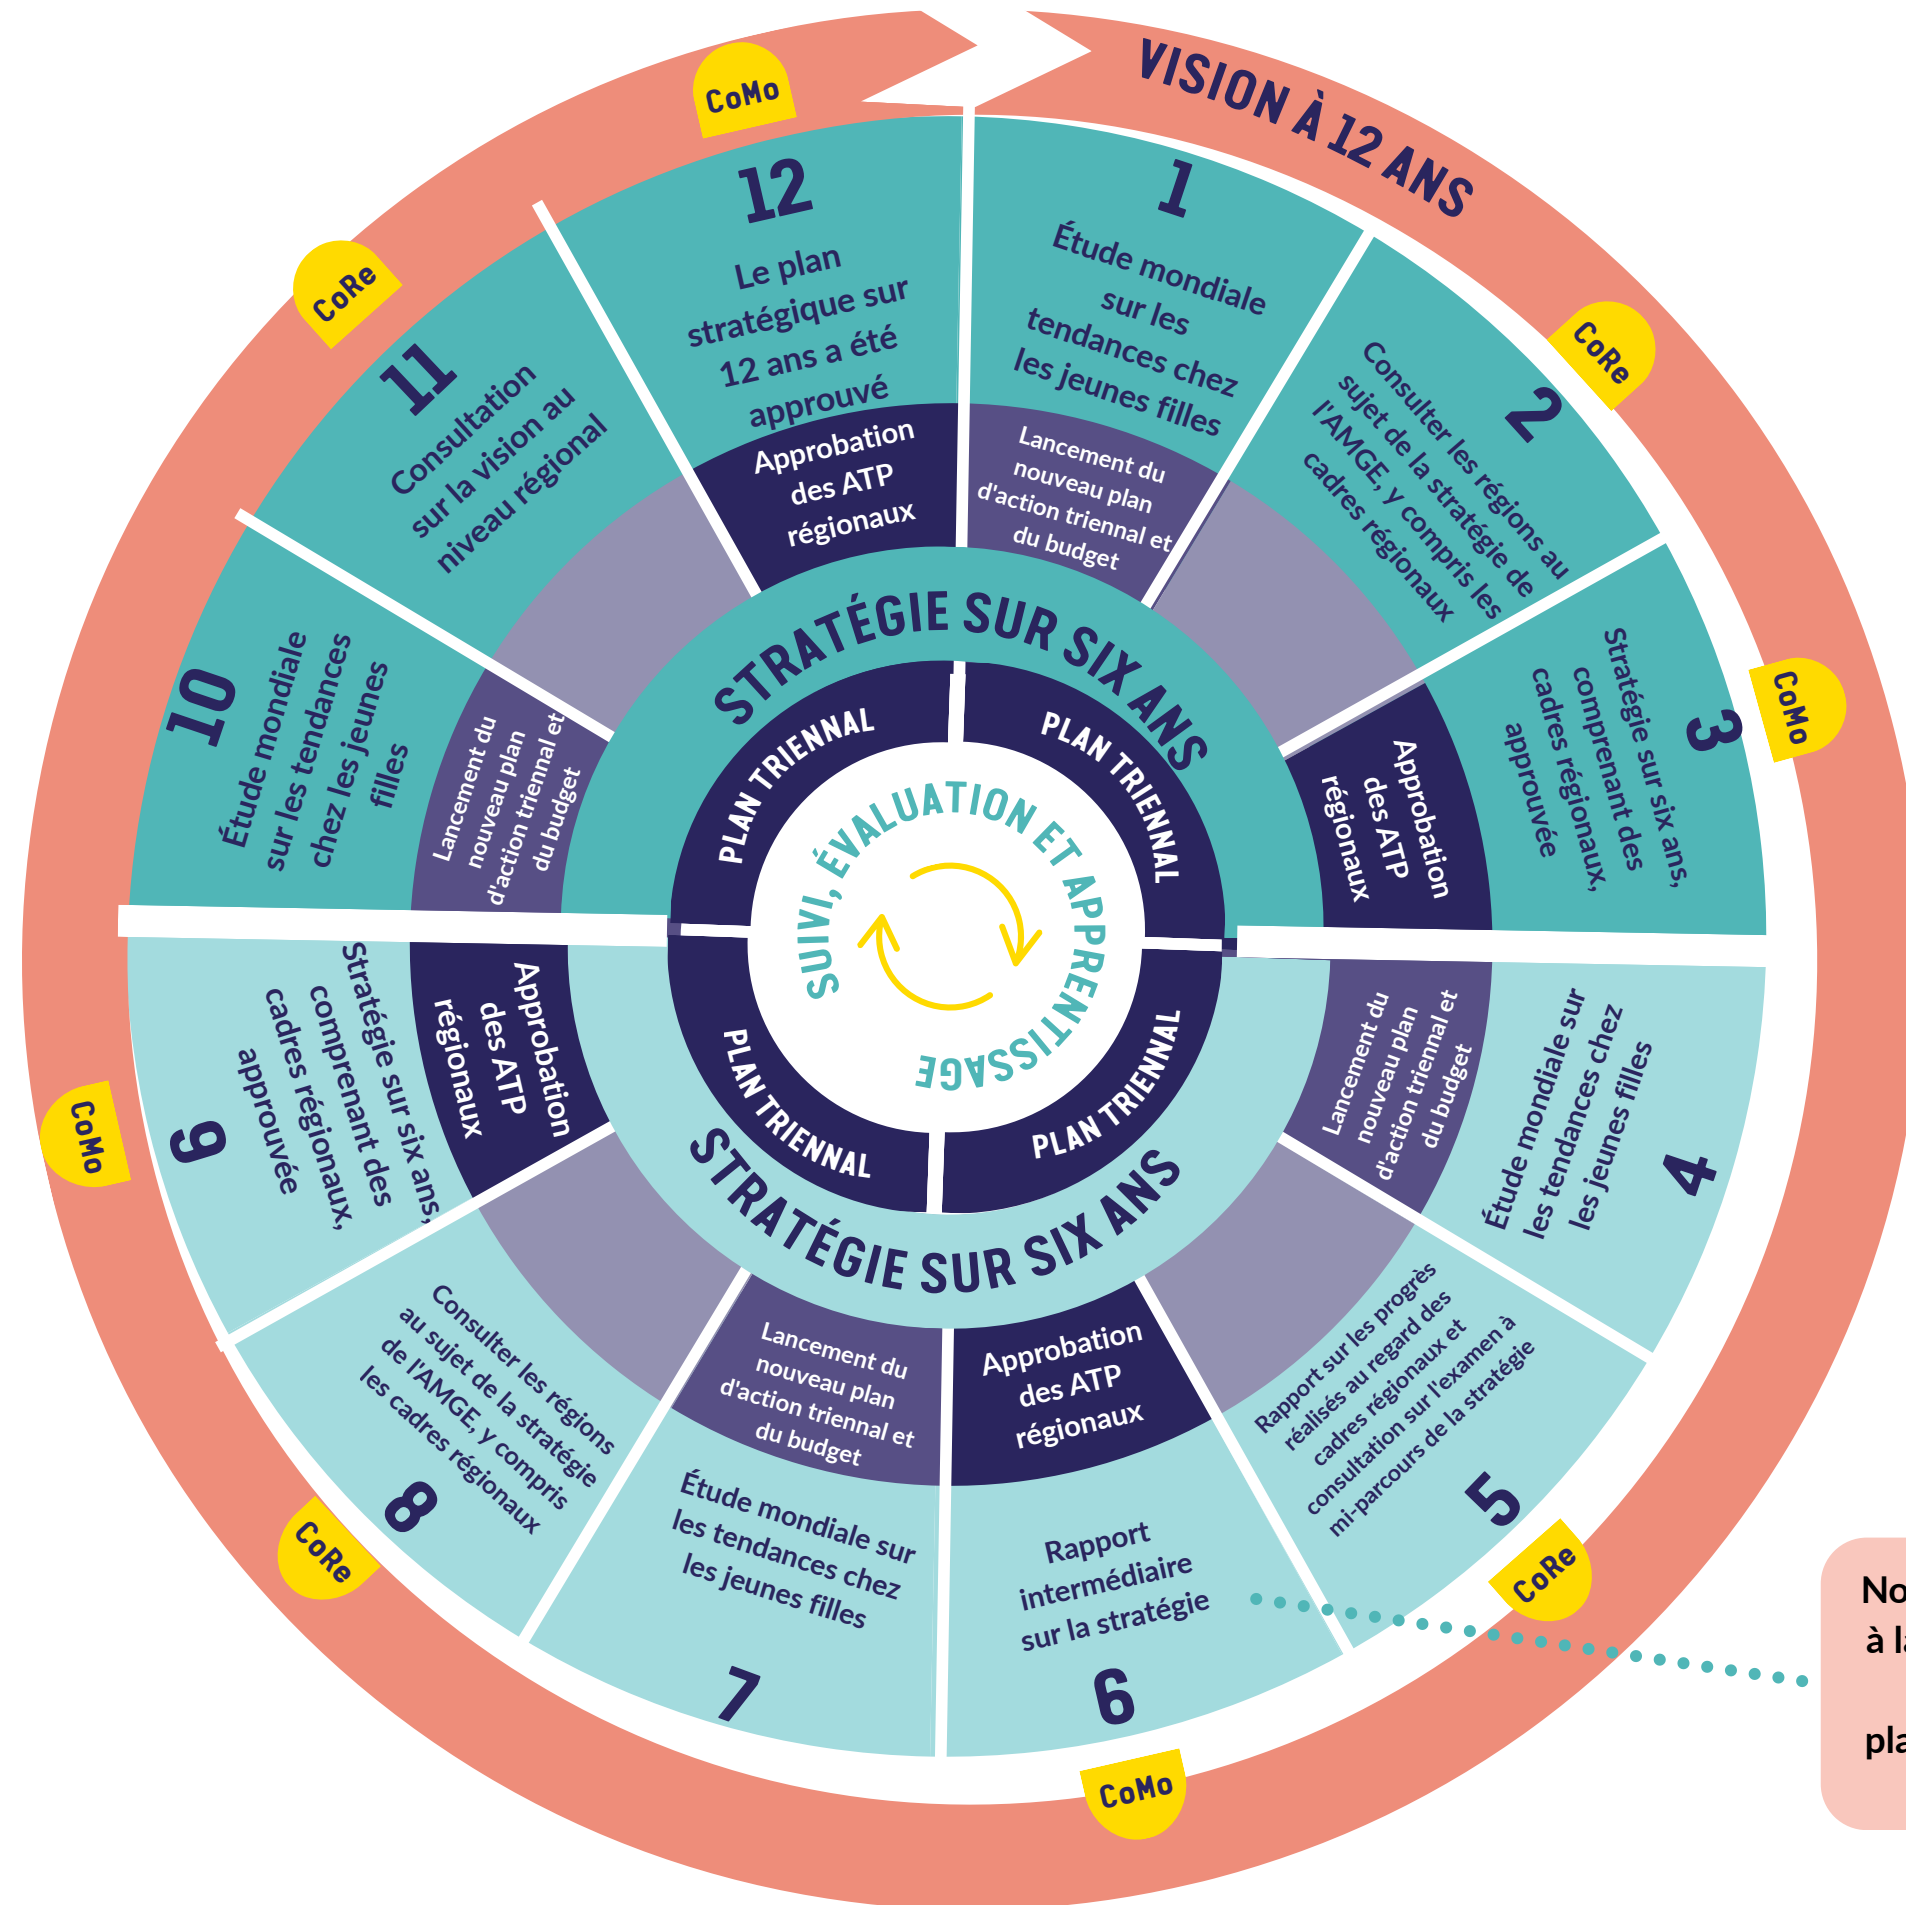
VISION À 12 ANS

CoMo

12
Le plan stratégique sur 12 ans a été approuvé

Approbation des ATP régionaux

1
Étude mondiale sur les tendances chez les jeunes filles

Lancement du nouveau plan d'action triennal et du budget

CoRe

2
Consulter les régions au sujet de la stratégie de l'AMGE, y compris les cadres régionaux

CoMo

3
Stratégie sur six ans, comprenant des cadres régionaux, approuvée

Approbation des ATP régionaux

4
Étude mondiale sur les tendances chez les jeunes filles

Lancement du nouveau plan d'action triennal et du budget

5
Rapport sur les progrès réalisés au regard des cadres régionaux et consultation sur l'examen à mi-parcours de la stratégie

CoRe

6
Rapport intermédiaire sur la stratégie

Approbation des ATP régionaux

CoMo

7
Étude mondiale sur les tendances chez les jeunes filles

Lancement du nouveau plan d'action triennal et du budget

8
Consulter les régions au sujet de la stratégie de l'AMGE, y compris les cadres régionaux

CoRe

9
Stratégie sur six ans, comprenant des cadres régionaux, approuvée

Approbation des ATP régionaux

CoMo

10
Étude mondiale sur les tendances chez les jeunes filles

Lancement du nouveau plan d'action triennal et du budget

CoRe

11
Consultation sur la vision au niveau régional

STRATÉGIE SUR SIX ANS

PLAN TRIENNAL

PLAN TRIENNAL

SUIVI, ÉVALUATION ET APPRENTISSAGE

PLAN TRIENNAL

PLAN TRIENNAL

STRATÉGIE SUR SIX ANS

No
à la
pla